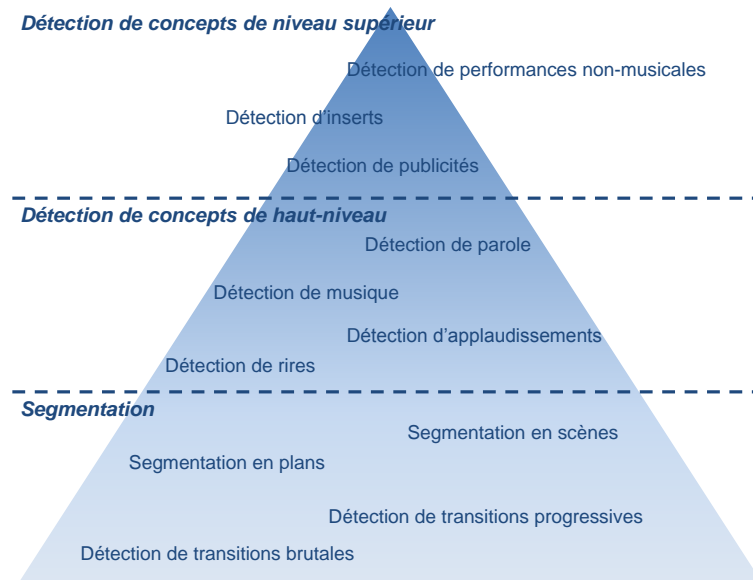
Détection de concepts de niveau supérieur

Détection de performances non-musicales

Détection d'inserts

Détection de publicités

Détection de concepts de haut-niveau

Détection de parole

Détection de musique

Détection d'applaudissements

Détection de rires

Segmentation

Segmentation en scènes

Segmentation en plans

Détection de transitions progressives

Détection de transitions brutales